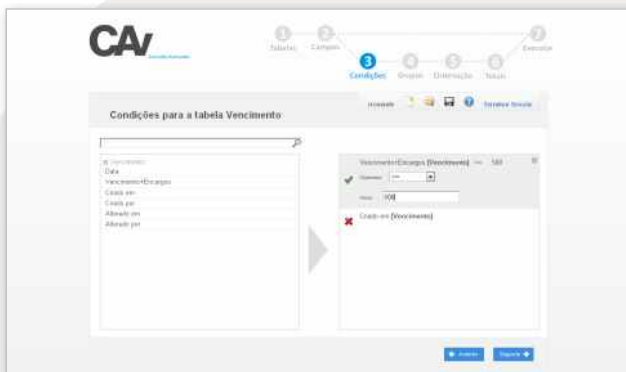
CAV

Tabelas Campos Condições Ordem Ordenação Totais Executar

3

Condições para a tabela Vencimento

Avançado Guardar filtros

Vencimento
Data
Vencimento+Encargos
Criado em
Criado por
Alterado em
Alterado por

Vencimento+Encargos [Vencimento] >= 100

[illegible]

Valor 100

Criado em [Vencimento]

Anterior Seguinte